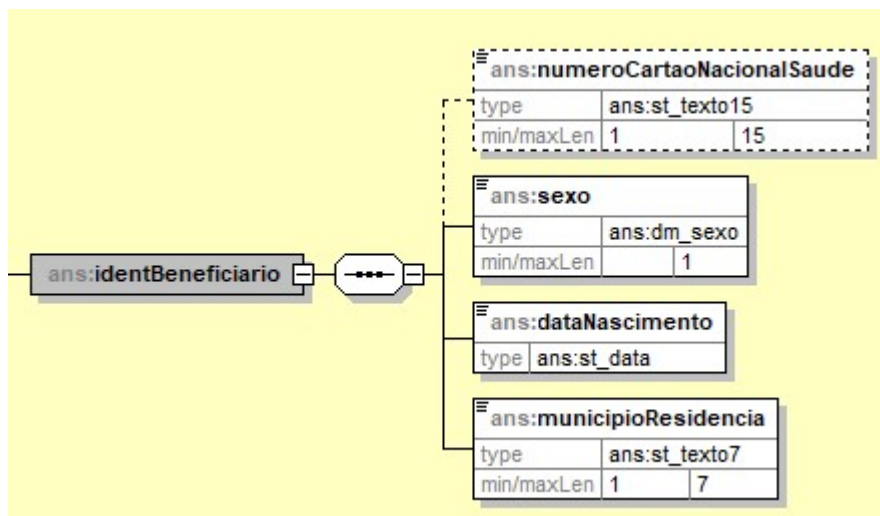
ans:identBeneficiario

ans:numeroCartaoNacionalSaude

| type | ans:st_texto15 | |
|---|---|---|
| min/maxLen | 1 | 15 |

ans:sexo

| type | ans:dm_sexo | |
|---|---|---|
| min/maxLen | | 1 |

ans:dataNascimento

| type | ans:st_data |
|---|---|

ans:municipioResidencia

| type | ans:st_texto7 | |
|---|---|---|
| min/maxLen | 1 | 7 |